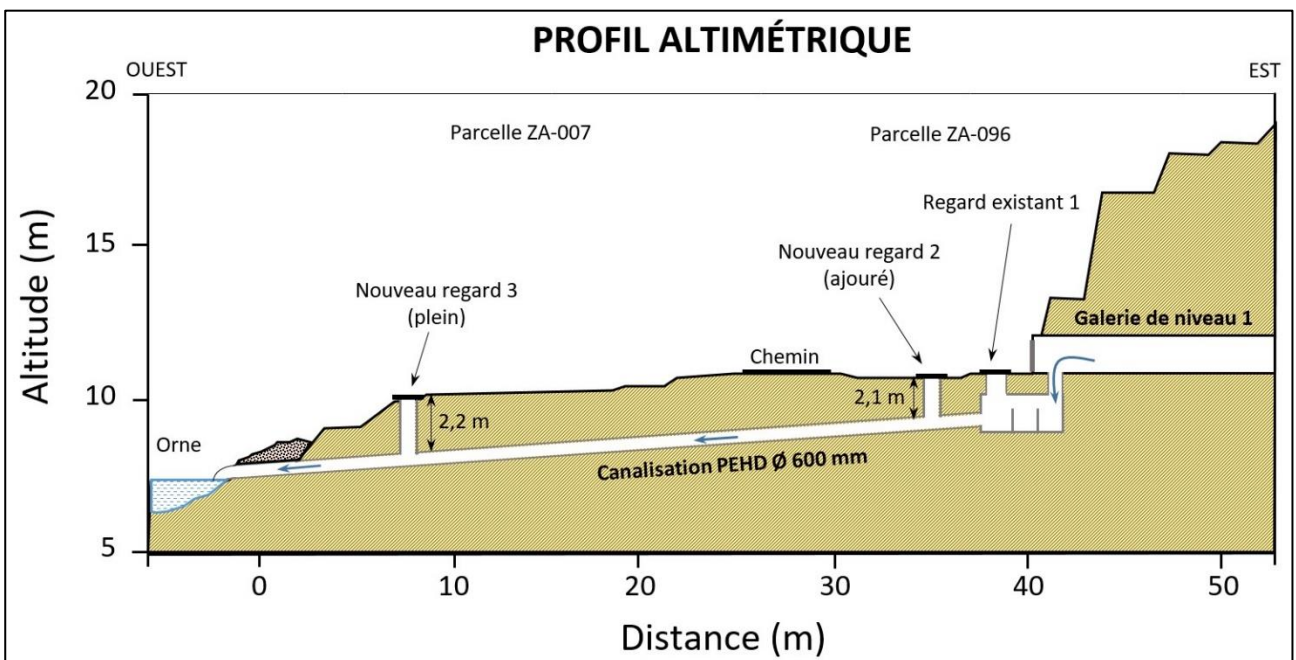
PROFIL ALTIMÉTRIQUE

OUEST

EST

20

15

10

5

Altitude (m)

Parcelle ZA-007

Parcelle ZA-096

Regard existant 1

Nouveau regard 2
(ajouré)

Nouveau regard 3
(plein)

Galerie de niveau 1

Chemin

2,1 m

2,2 m

Orne

Canalisation PEHD Ø 600 mm

0

10

20

30

40

50

Distance (m)